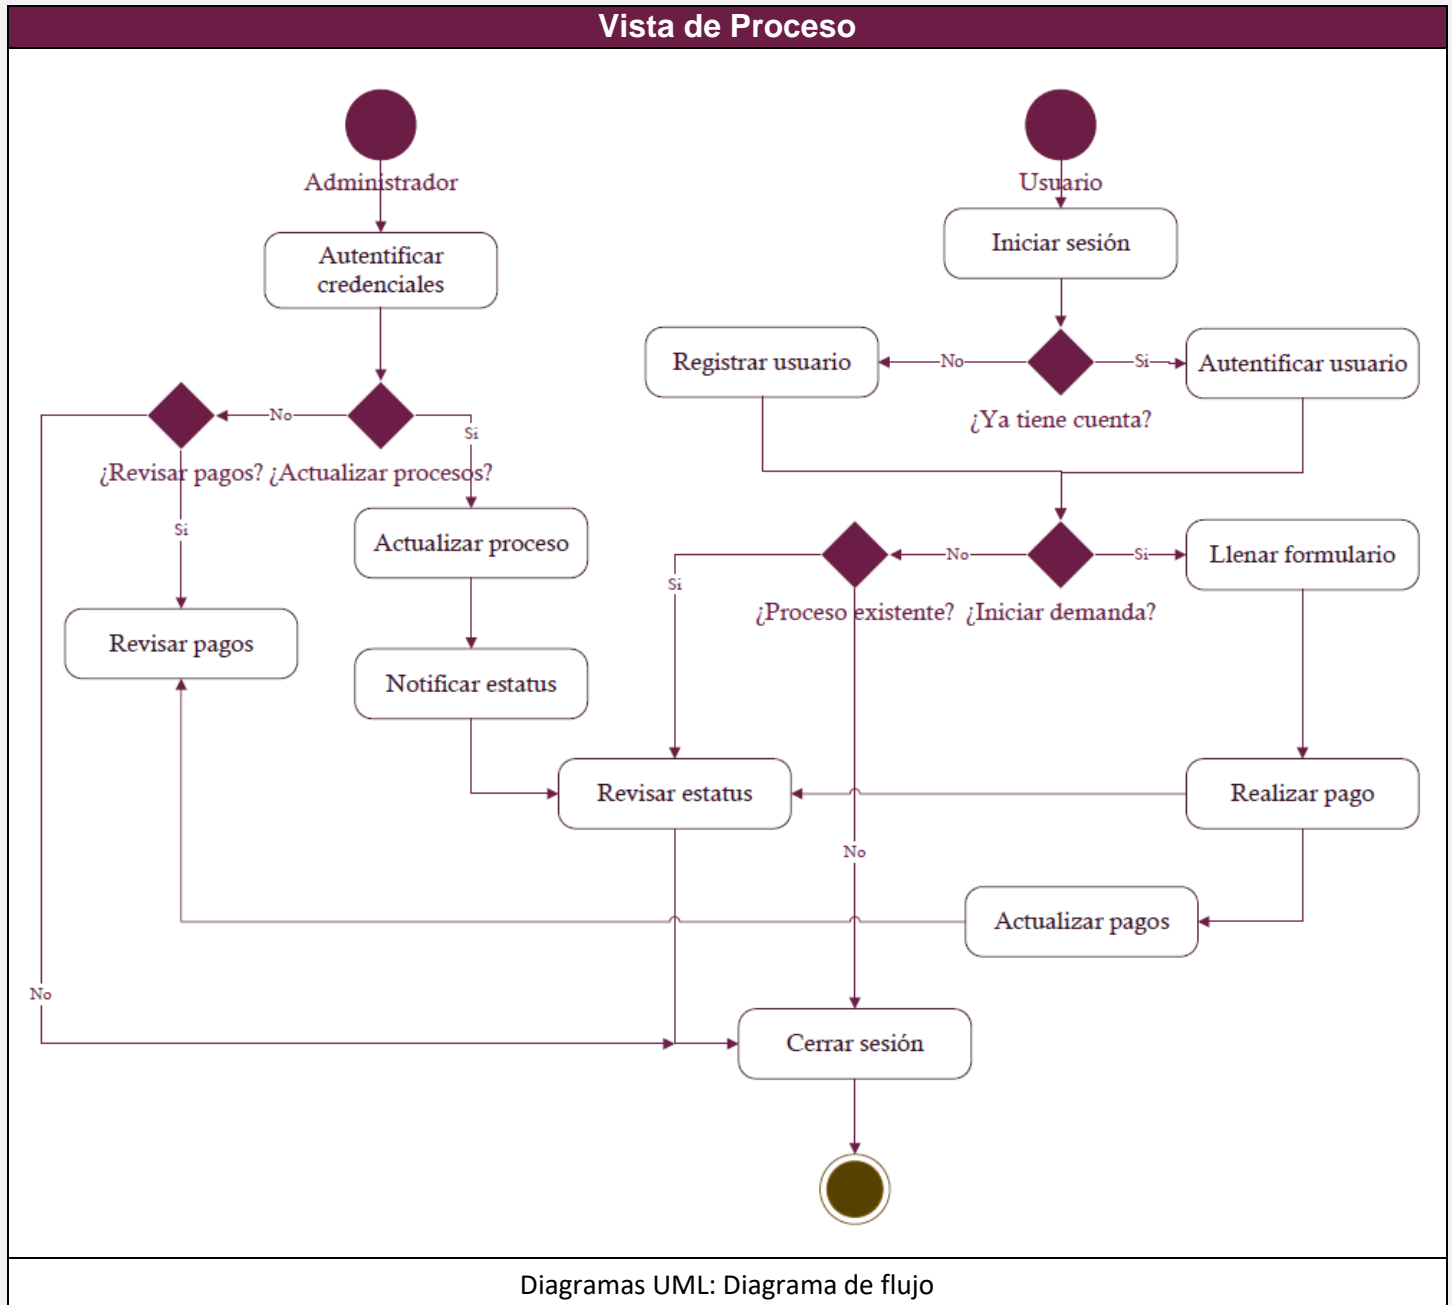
Vista de Proceso

Administrador

Autentificar credenciales

No

Si

¿Revisar pagos? ¿Actualizar procesos?

Si

Actualizar proceso

Revisar pagos

Notificar estatus

Usuario

Iniciar sesión

Registrar usuario

No

Si

Autentificar usuario

¿Ya tiene cuenta?

No

Si

Llenar formulario

Si

¿Proceso existente? ¿Iniciar demanda?

Revisar estatus

Realizar pago

No

Actualizar pagos

No

Cerrar sesión

Diagramas UML: Diagrama de flujo